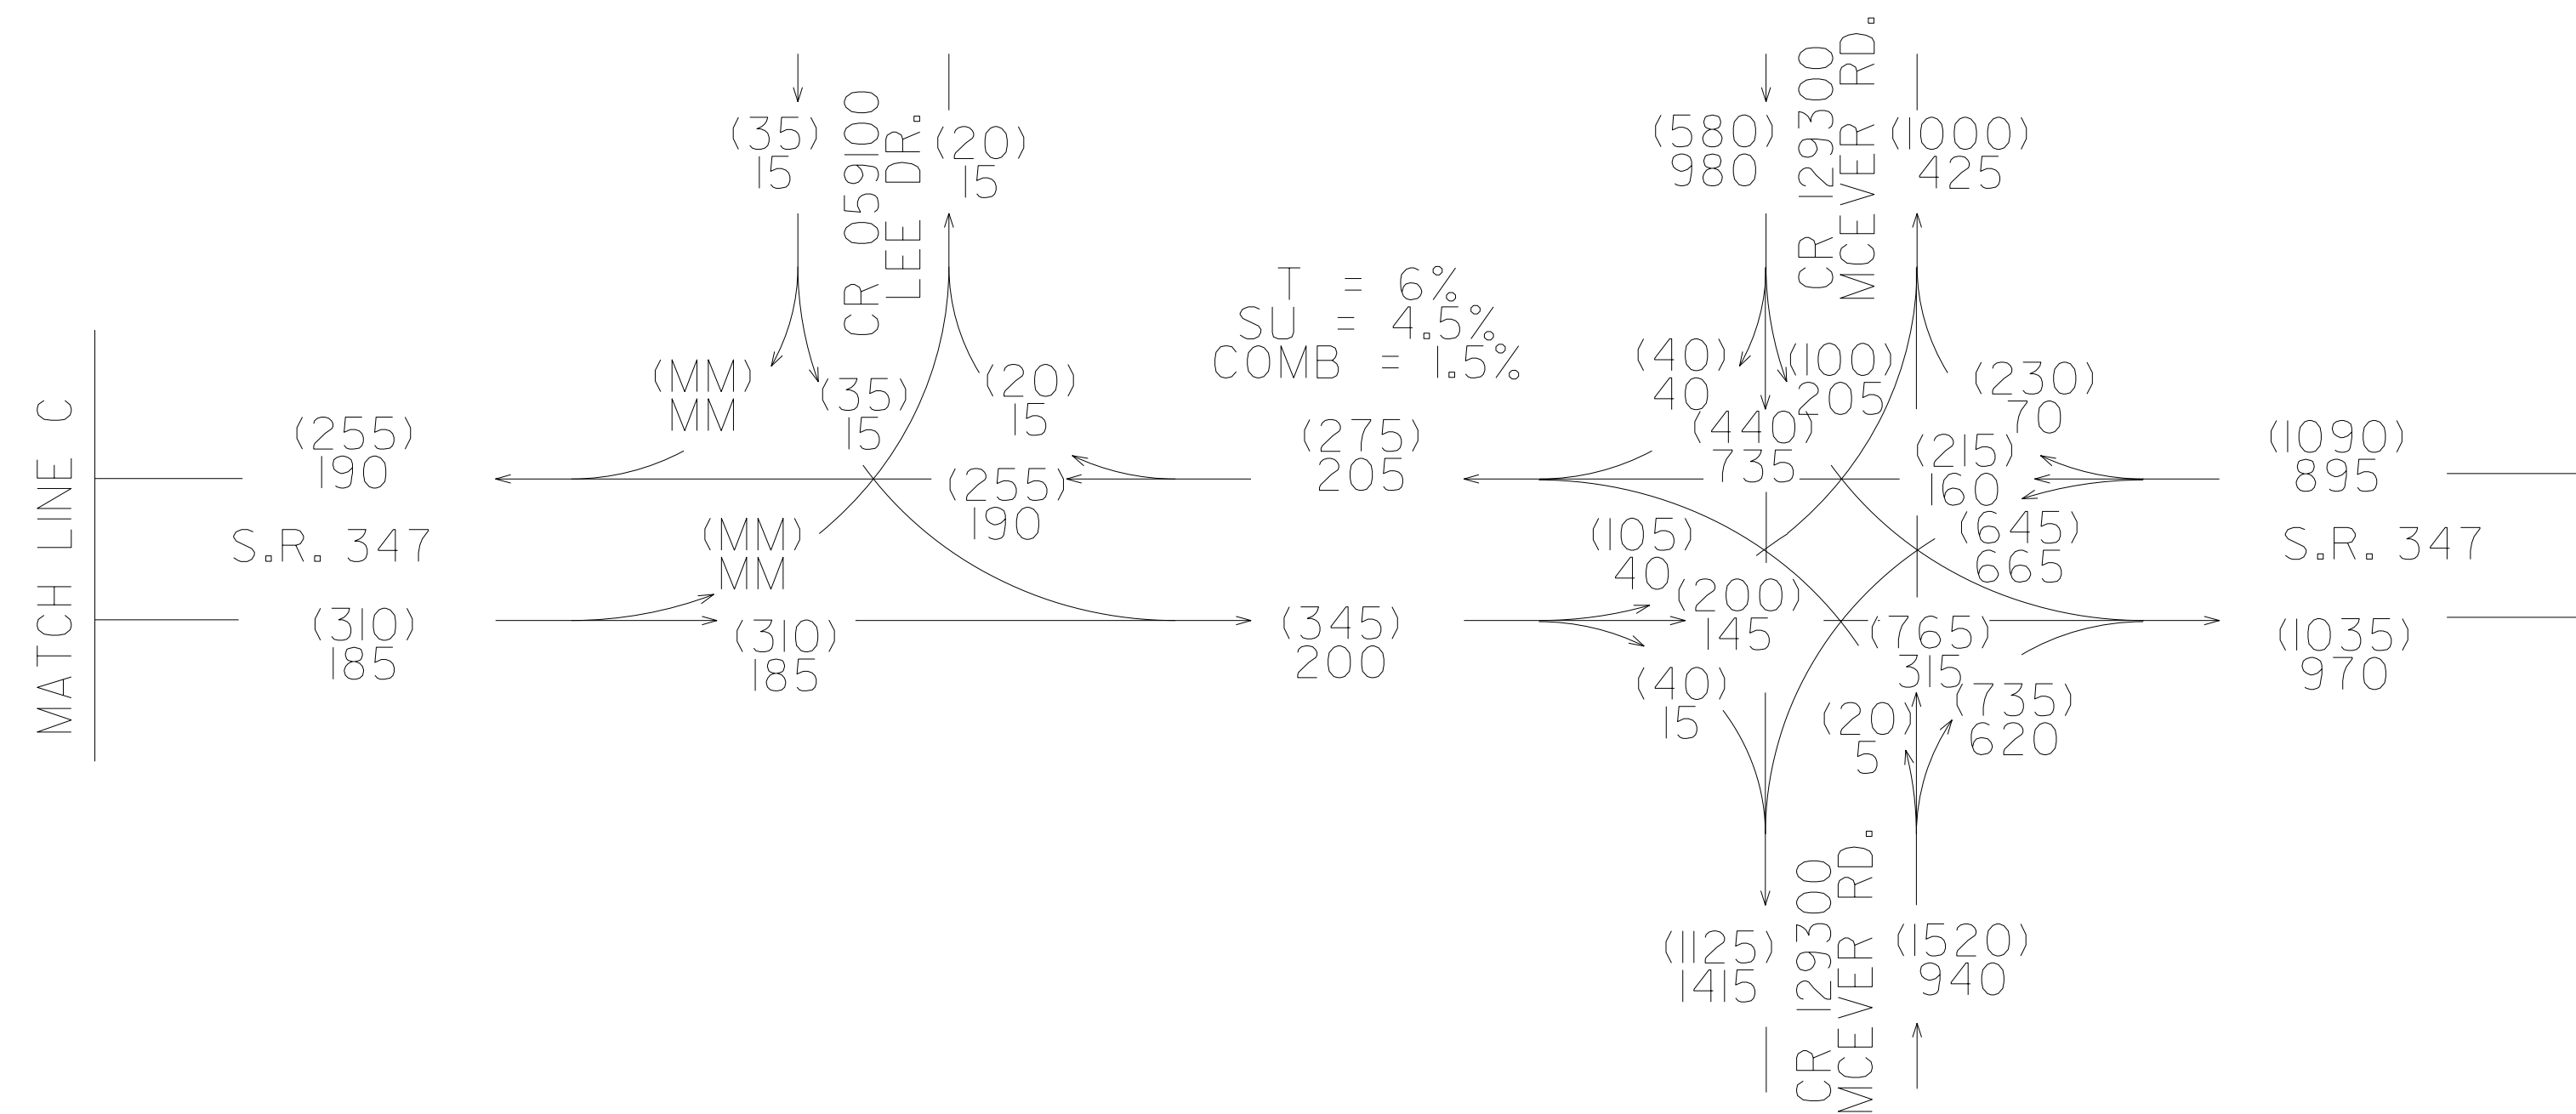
MATCH LINE C

(35)
15

CR 059100
LEE DR.

(20)
15

(580)
980

CR 129300
MCEVER RD.

(1000)
425

T = 6%
SU = 4.5%
COMB = 1.5%

(MM)
MM

(35)
15

(20)
15

(40)
40

(100)
205

(230)
70

(255)
190

(275)
205

(440)
735

(215)
160

(1090)
895

(255)
190

S.R. 347

(MM)
MM

(105)
40

(645)
665

S.R. 347

(200)
145

(310)
185

(310)
185

(345)
200

(765)
315

(1035)
970

(40)
15

(20)
5

(735)
620

(1125)
1415

CR 129300
MCEVER RD.

(1520)
940